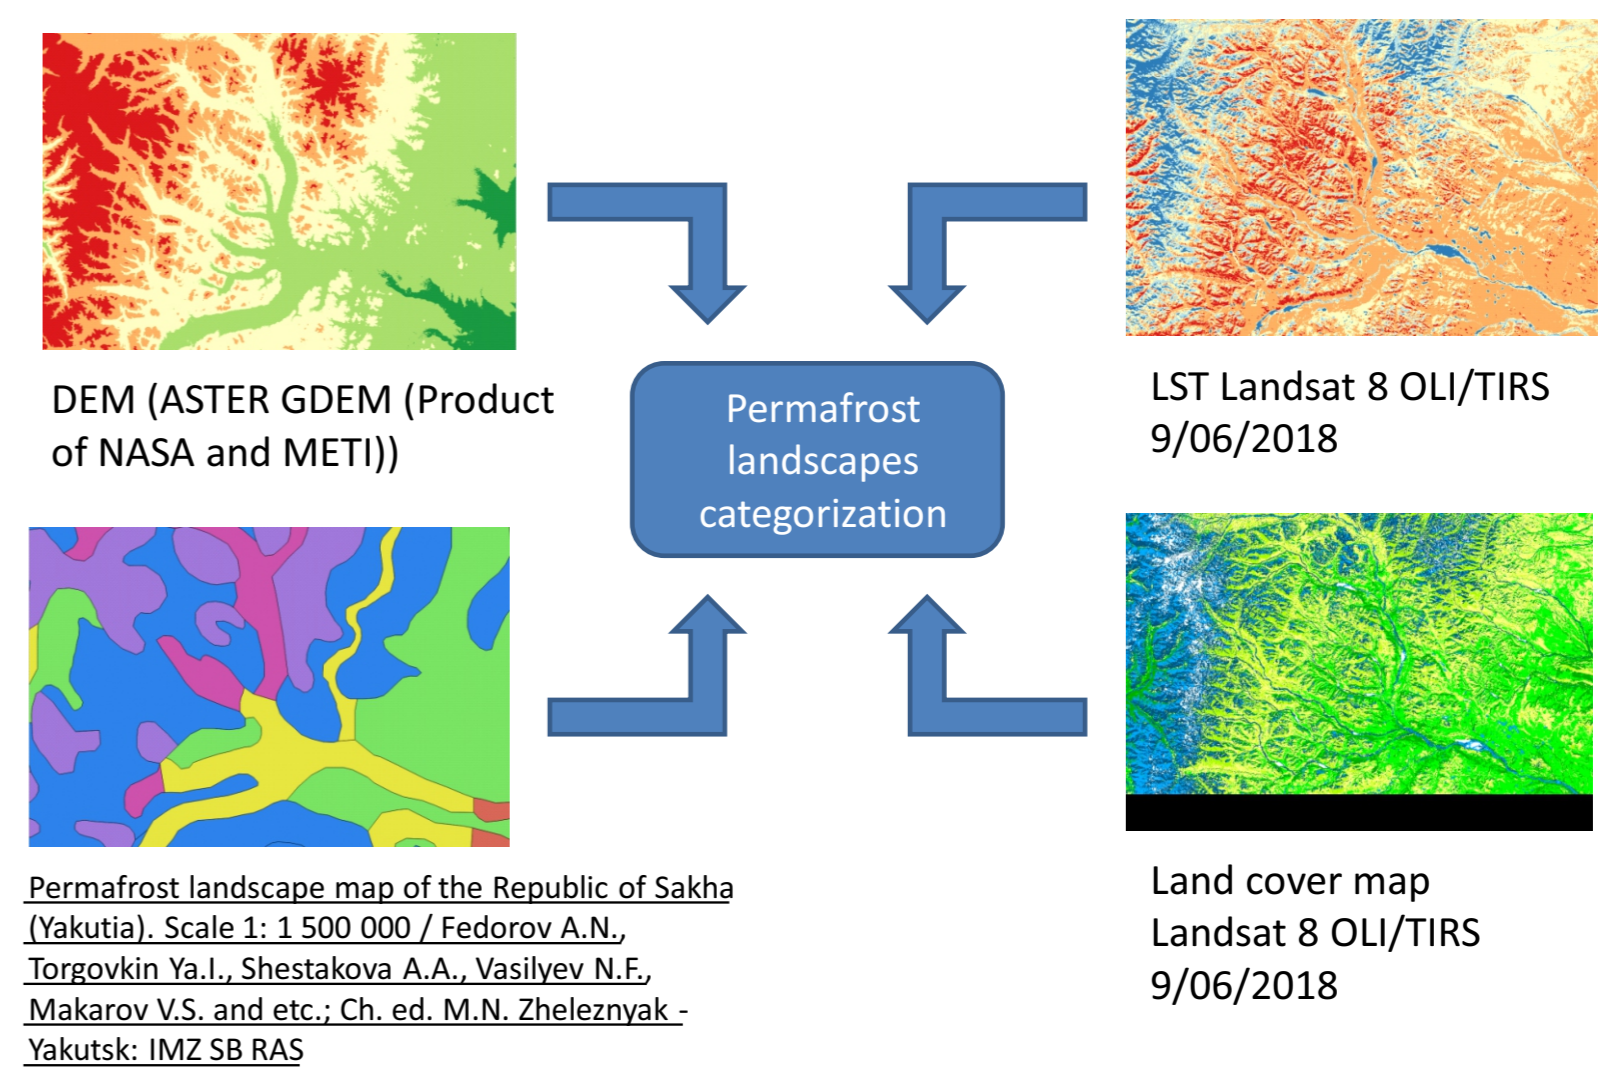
DEM (ASTER GDEM (Product of NASA and METI))

Permafrost landscapes categorization

LST Landsat 8 OLI/TIRS 9/06/2018

Permafrost landscape map of the Republic of Sakha (Yakutia). Scale 1: 1 500 000 / Fedorov A.N., Torgovkin Ya.I., Shestakova A.A., Vasilyev N.F., Makarov V.S. and etc.; Ch. ed. M.N. Zheleznyak - Yakutsk: IMZ SB RAS

Land cover map Landsat 8 OLI/TIRS 9/06/2018